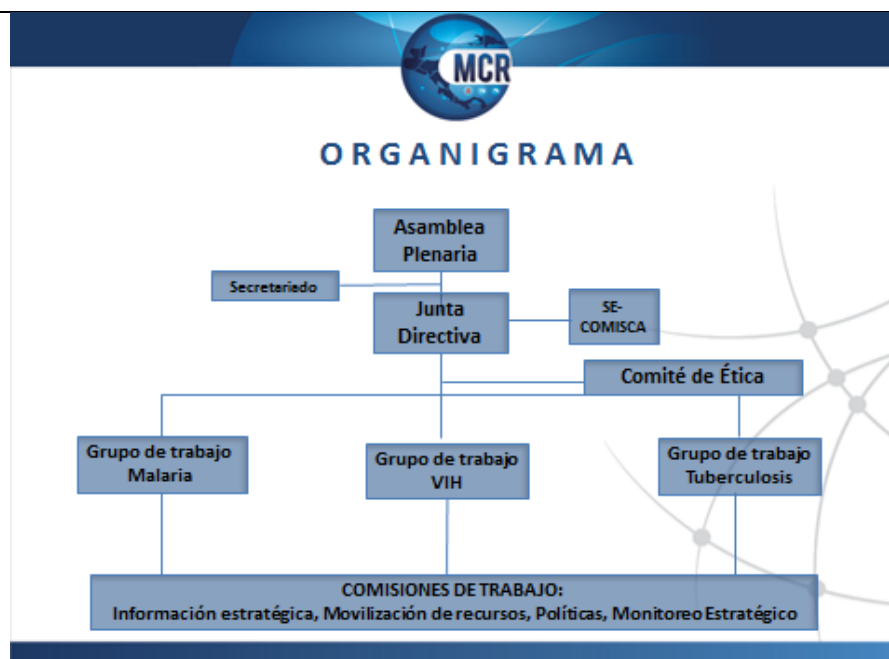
MCR

ORGANIGRAMA

Asamblea Plenaria

Secretariado

Junta Directiva

SE-COMISCA

Comité de Ética

Grupo de trabajo Malaria

Grupo de trabajo VIH

Grupo de trabajo Tuberculosis

COMISIONES DE TRABAJO:
Información estratégica, Movilización de recursos, Políticas, Monitoreo Estratégico